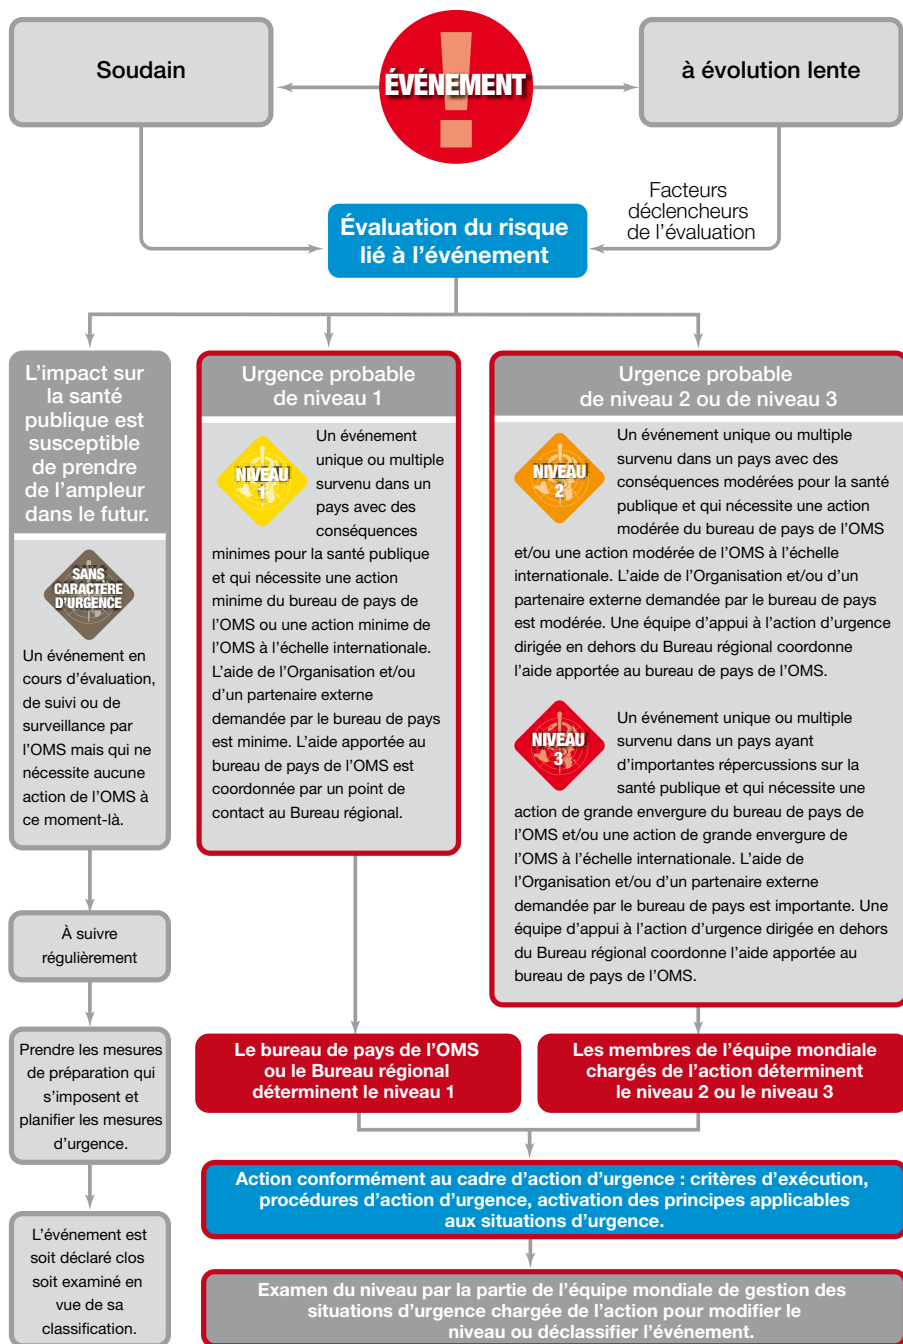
Soudain

ÉVÉNEMENT

à évolution lente

Facteurs déclencheurs de l'évaluation

Évaluation du risque lié à l'événement

L'impact sur la santé publique est susceptible de prendre de l'ampleur dans le futur.

SANS CARACTÈRE D'URGENCE

Un événement en cours d'évaluation, de suivi ou de surveillance par l'OMS mais qui ne nécessite aucune action de l'OMS à ce moment-là.

À suivre régulièrement

Prendre les mesures de préparation qui s'imposent et planifier les mesures d'urgence.

L'événement est soit déclaré clos soit examiné en vue de sa classification.

Urgence probable de niveau 1

NIVEAU 1

Un événement unique ou multiple survenu dans un pays avec des conséquences minimes pour la santé publique et qui nécessite une action minime du bureau de pays de l'OMS ou une action minime de l'OMS à l'échelle internationale. L'aide de l'Organisation et/ou d'un partenaire externe demandée par le bureau de pays est minime. L'aide apportée au bureau de pays de l'OMS est coordonnée par un point de contact au Bureau régional.

Urgence probable de niveau 2 ou de niveau 3

NIVEAU 2

Un événement unique ou multiple survenu dans un pays avec des conséquences modérées pour la santé publique et qui nécessite une action modérée du bureau de pays de l'OMS et/ou une action modérée de l'OMS à l'échelle internationale. L'aide de l'Organisation et/ou d'un partenaire externe demandée par le bureau de pays est modérée. Une équipe d'appui à l'action d'urgence dirigée en dehors du Bureau régional coordonne l'aide apportée au bureau de pays de l'OMS.

NIVEAU 3

Un événement unique ou multiple survenu dans un pays ayant d'importantes répercussions sur la santé publique et qui nécessite une action de grande envergure du bureau de pays de l'OMS et/ou une action de grande envergure de l'OMS à l'échelle internationale. L'aide de l'Organisation et/ou d'un partenaire externe demandée par le bureau de pays est importante. Une équipe d'appui à l'action d'urgence dirigée en dehors du Bureau régional coordonne l'aide apportée au bureau de pays de l'OMS.

Le bureau de pays de l'OMS ou le Bureau régional déterminent le niveau 1

Les membres de l'équipe mondiale chargés de l'action déterminent le niveau 2 ou le niveau 3

Action conformément au cadre d'action d'urgence : critères d'exécution, procédures d'action d'urgence, activation des principes applicables aux situations d'urgence.

Examen du niveau par la partie de l'équipe mondiale de gestion des situations d'urgence chargée de l'action pour modifier le niveau ou déclassifier l'événement.